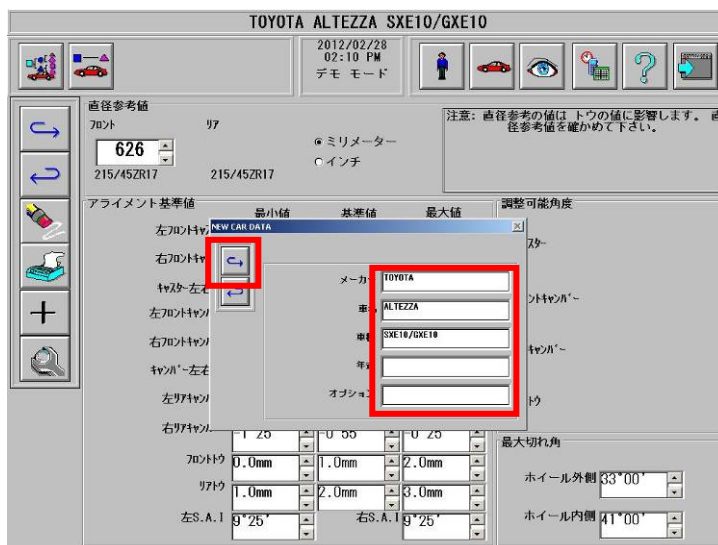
TOYOTA ALTEZZA SXE10/GXE10

2012/02/28
02:10 PM
デモ モード

直径参考値
フロント　リア
626
215/45ZR17　215/45ZR17
ミリメーター
インチ

注意: 直径参考の値は トウの値に影響します。 直径参考値を確かめて下さい。

アライメント基準値
最小値　基準値　最大値
左フロントキャ
右フロントキャ
キャスター左右
左フロントキャン
右フロントキャン
キャンバー左右
左リアキャン
右リアキャン　-1°25　-0°55　-0°25
フロントトウ　0.0mm　1.0mm　2.0mm
リアトウ　1.0mm　2.0mm　3.0mm
左S.A.I　9°25'　右S.A.I　9°25'

調整可能角度
スター
ントキャンバー
キャンバー
トウ

最大切れ角
ホイール外側　33°00'
ホイール内側　41°00'

NEW CAR DATA
メーカ　TOYOTA
車　ALTEZZA
車　SXE10/GXE10
年
オプション